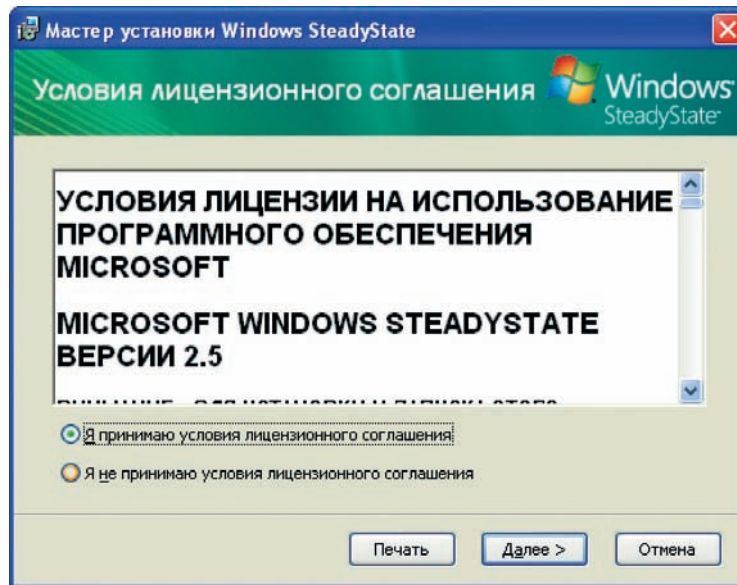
Мастер установки Windows SteadyState

Условия лицензионного соглашения

Windows SteadyState

УСЛОВИЯ ЛИЦЕНЗИИ НА ИСПОЛЬЗОВАНИЕ ПРОГРАММНОГО ОБЕСПЕЧЕНИЯ MICROSOFT

MICROSOFT WINDOWS STEADYSTATE ВЕРСИИ 2.5

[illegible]

Я принимаю условия лицензионного соглашения

Я не принимаю условия лицензионного соглашения

Печать

Далее >

Отмена